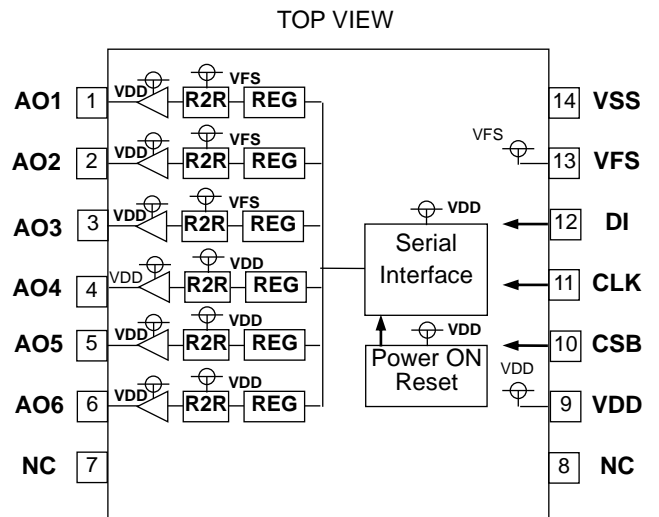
TOP VIEW

AO1 1 VDD VFS R2R REG
AO2 2 VDD VFS R2R REG
AO3 3 VDD VFS R2R REG
AO4 4 VDD VDD R2R REG
AO5 5 VDD VDD R2R REG
AO6 6 VDD VDD R2R REG
NC 7

VDD
Serial Interface

VDD
Power ON Reset

14 VSS
VFS 13 VFS
12 DI
11 CLK
10 CSB
VDD 9 VDD
8 NC